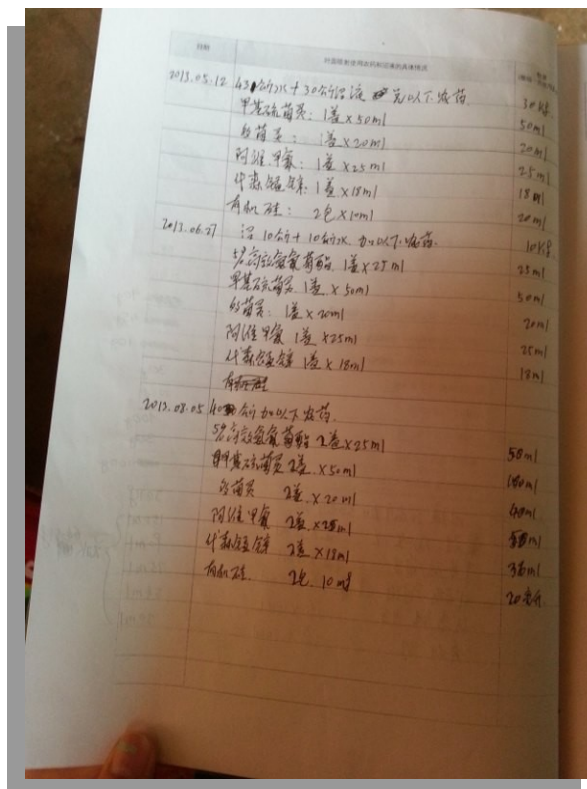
| 日期 | 种植养殖使用农药和用量的具体情况 | 使用量 |
|---|---|---|
| 2013.05.12 | 43斤水+30斤沼液 先以下农药. | 30斤 |
| | 甲基硫菌灵: 1瓶×50ml | 50ml |
| | 敌菌灵: 1瓶×20ml | 20ml |
| | 阿维甲氰: 1瓶×25ml | 25ml |
| | 代森锰锌: 1瓶×18ml | 18ml |
| | 有机硅: 2包×10ml | 20ml |
| 2013.06.27 | 沼10斤+10斤水 加以下农药. | 10KG |
| | 高效氯氰菊酯 1瓶×25ml | 25ml |
| | 甲基硫菌灵 1瓶×50ml | 50ml |
| | 敌菌灵: 1瓶×20ml | 20ml |
| | 阿维甲氰 1瓶×25ml | 25ml |
| | 代森锰锌 1瓶×18ml | 18ml |
| | 有机硅 | |
| 2013.08.05 | 40斤水加以下农药. | |
| | 高效氯氰菊酯 2瓶×25ml | 50ml |
| | 甲基硫菌灵 2瓶×50ml | 100ml |
| | 敌菌灵 2瓶×20ml | 40ml |
| | 阿维甲氰 2瓶×25ml | 50ml |
| | 代森锰锌 2瓶×18ml | 36ml |
| | 有机硅 2包 10ml | 20毫升 |